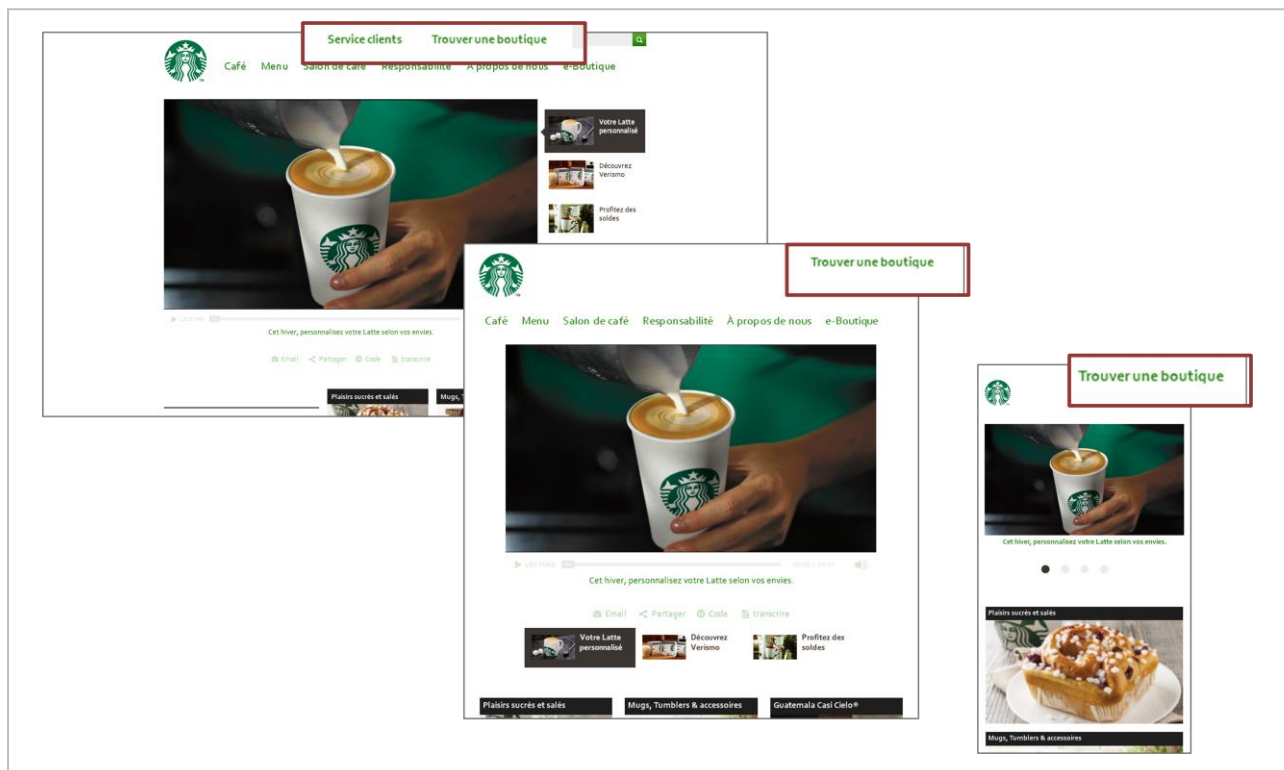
Service clients Trouver une boutique

Café Menu Salon de café Responsabilité À propos de nous e-Boutique

Votre Latte personnalisé

Découvrez Verismo

Profitez des soldes

LECTURE

Cet hiver, personnalisez votre Latte selon vos envies.

Email Partager Code transcrire

Plaisirs sucrés et salés

Mugs, T

Trouver une boutique

Café Menu Salon de café Responsabilité À propos de nous e-Boutique

LECTURE

Cet hiver, personnalisez votre Latte selon vos envies.

Email Partager Code transcrire

Votre Latte personnalisé

Découvrez Verismo

Profitez des soldes

Plaisirs sucrés et salés

Mugs, Tumblers & accessoires

Guatemala Casi Cielo®

Trouver une boutique

Cet hiver, personnalisez votre Latte selon vos envies.

Plaisirs sucrés et salés

Mugs, Tumblers & accessoires